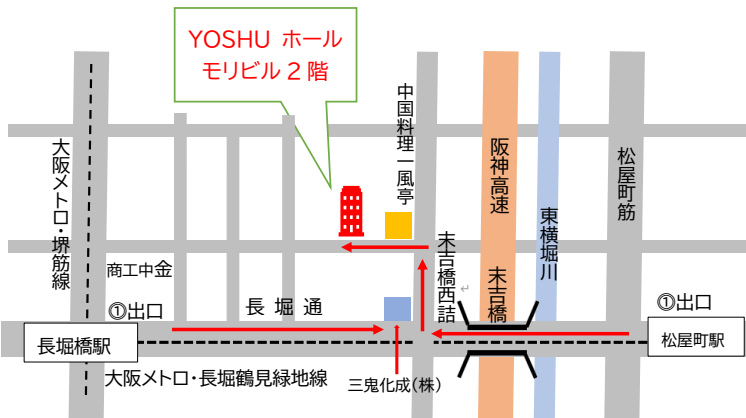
YOSHU ホール
モリビル２階

中国料理一風亭

阪神高速

松屋町筋

東横堀川

大阪メトロ・堺筋線

商工中金

末吉橋西詰

末吉橋

①出口

①出口

長 堀 通

長堀橋駅

松屋町駅

大阪メトロ・長堀鶴見緑地線

三鬼化成(株)